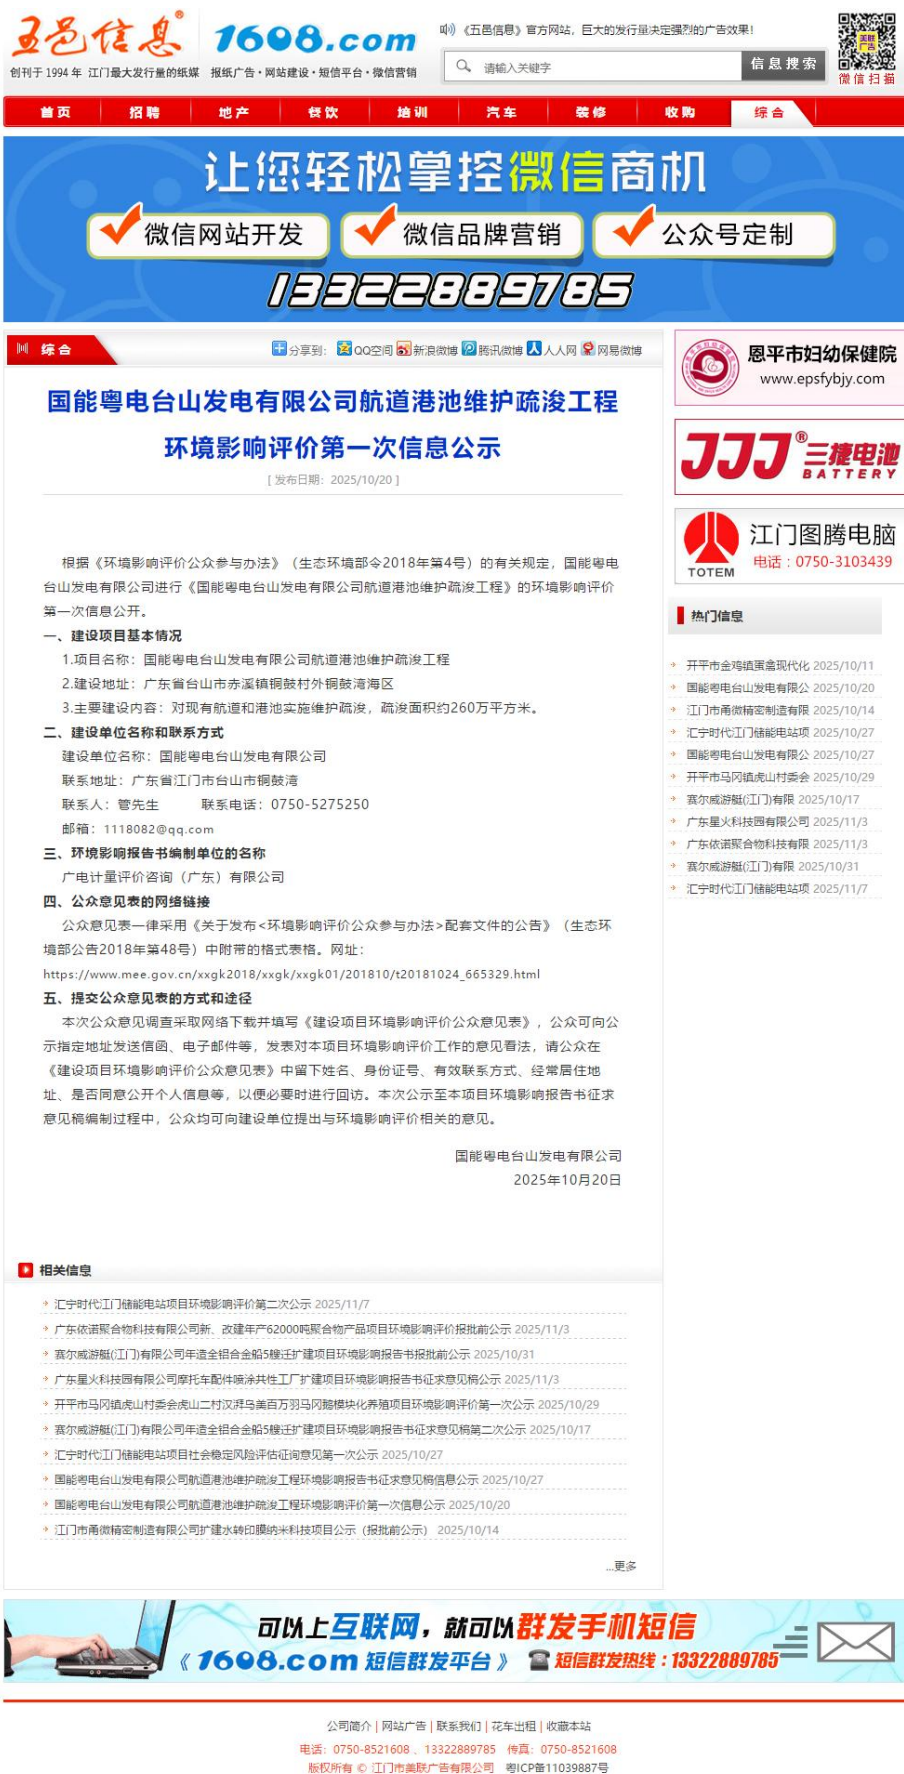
五邑信息® 1608.com
创刊于 1994 年 江门最大发行量的纸媒 报纸广告 · 网站建设 · 短信平台 · 微信营销

《五邑信息》官方网站，巨大的发行量决定强烈的广告效果！
请输入关键字
信息搜索
微信扫描

首页 招聘 地产 餐饮 培训 汽车 装修 收购 综合

让您轻松掌控微信商机
微信网站开发 微信品牌营销 公众号定制
13322889785

综合
分享到: QQ空间 新浪微博 腾讯微博 人人网 网易微博

国能粤电台山发电有限公司航道港池维护疏浚工程环境影响评价第一次信息公示

[ 发布日期：2025/10/20 ]

根据《环境影响评价公众参与办法》（生态环境部令2018年第4号）的有关规定，国能粤电台山发电有限公司进行《国能粤电台山发电有限公司航道港池维护疏浚工程》的环境影响评价第一次信息公开。

一、建设项目基本情况

1.项目名称：国能粤电台山发电有限公司航道港池维护疏浚工程

2.建设地址：广东省台山市赤溪镇铜鼓村外铜鼓湾海区

3.主要建设内容：对现有航道和港池实施维护疏浚，疏浚面积约260万平方米。

二、建设单位名称和联系方式

建设单位名称：国能粤电台山发电有限公司

联系地址：广东省江门市台山市铜鼓湾

联系人：管先生 联系电话：0750-5275250

邮箱：1118082@qq.com

三、环境影响报告书编制单位的名称

广电计量评价咨询（广东）有限公司

四、公众意见表的网络链接

公众意见表一律采用《关于发布<环境影响评价公众参与办法>配套文件的公告》（生态环境部公告2018年第48号）中附带的格式表格。网址：https://www.mee.gov.cn/xxgk2018/xxgk/xxgk01/201810/t20181024_665329.html

五、提交公众意见表的方式和途径

本次公众意见调查采取网络下载并填写《建设项目环境影响评价公众意见表》，公众可向公示指定地址发送信函、电子邮件等，发表对本项目环境影响评价工作的意见看法，请公众在《建设项目环境影响评价公众意见表》中留下姓名、身份证号、有效联系方式、经常居住地址、是否同意公开个人信息等，以便必要时进行回访。本次公示至本项目环境影响报告书征求意见稿编制过程中，公众均可向建设单位提出与环境影响评价相关的意见。

国能粤电台山发电有限公司
2025年10月20日

相关信息
汇宁时代江门储能电站项目环境影响评价第二次公示 2025/11/7
广东依诺聚合物科技有限公司新、改建年产62000吨聚合物产品项目环境影响评价报批前公示 2025/11/3
赛尔威游艇(江门)有限公司年造全铝合金船5艘迁扩建项目环境影响报告书报批前公示 2025/10/31
广东星火科技园有限公司摩托车配件喷涂共性工厂扩建项目环境影响报告书征求意见稿公示 2025/11/3
开平市马冈镇虎山村委会虎山二村汉洋乌美百万羽马冈鹅模块化养殖项目环境影响评价第一次公示 2025/10/29
赛尔威游艇(江门)有限公司年造全铝合金船5艘迁扩建项目环境影响报告书征求意见稿第二次公示 2025/10/17
汇宁时代江门储能电站项目社会稳定风险评估征询意见第一次公示 2025/10/27
国能粤电台山发电有限公司航道港池维护疏浚工程环境影响报告书征求意见稿信息公示 2025/10/27
国能粤电台山发电有限公司航道港池维护疏浚工程环境影响评价第一次信息公示 2025/10/20
江门市甬微精密制造有限公司扩建水转印膜纳米科技项目公示（报批前公示） 2025/10/14
...更多

恩平市妇幼保健院 www.epsfybjy.com
JJJ® 三捷电池 BATTERY
江门图腾电脑 电话：0750-3103439 TOTEM

热门信息
开平市金鸡镇禽业现代化 2025/10/11
国能粤电台山发电有限公 2025/10/20
江门市甬微精密制造有限 2025/10/14
汇宁时代江门储能电站项 2025/10/27
国能粤电台山发电有限公 2025/10/27
开平市马冈镇虎山村委会 2025/10/29
赛尔威游艇(江门)有限 2025/10/17
广东星火科技园有限公司 2025/11/3
广东依诺聚合物科技有限 2025/11/3
赛尔威游艇(江门)有限 2025/10/31
汇宁时代江门储能电站项 2025/11/7

可以上互联网，就可以群发手机短信
《1608.com 短信群发平台》 短信群发热线：13322889785

公司简介 | 网站广告 | 联系我们 | 花车出租 | 收藏本站
电话：0750-8521608 、13322889785 传真：0750-8521608
版权所有 © 江门市美联广告有限公司 粤ICP备11039887号